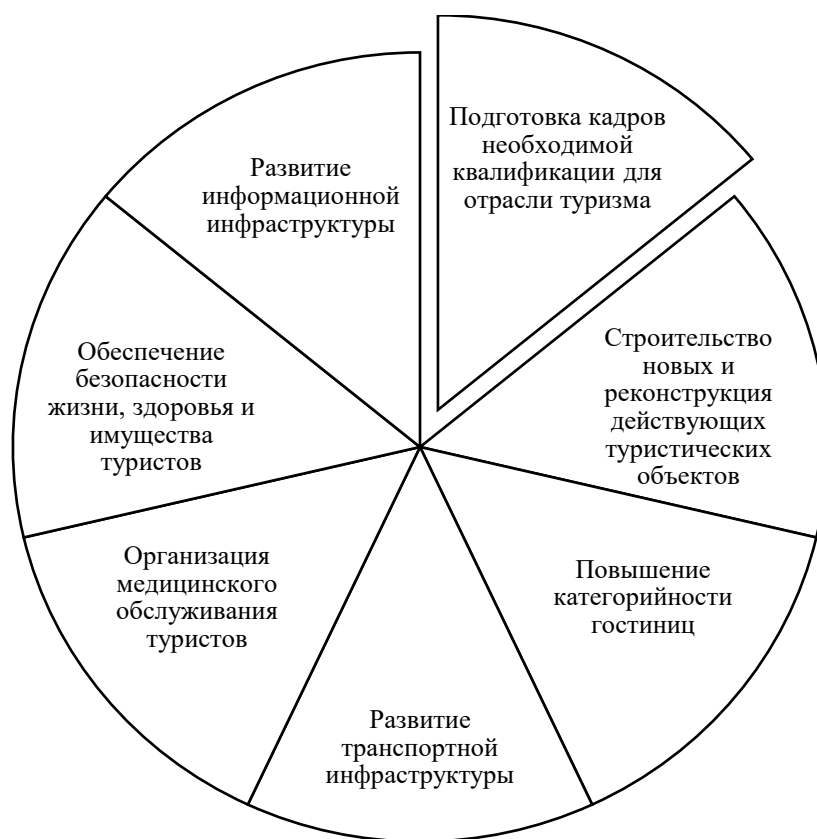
Подготовка кадров необходимой квалификации для отрасли туризма

Строительство новых и реконструкция действующих туристических объектов

Повышение категорийности гостиниц

Развитие транспортной инфраструктуры

Организация медицинского обслуживания туристов

Обеспечение безопасности жизни, здоровья и имущества туристов

Развитие информационной инфраструктуры